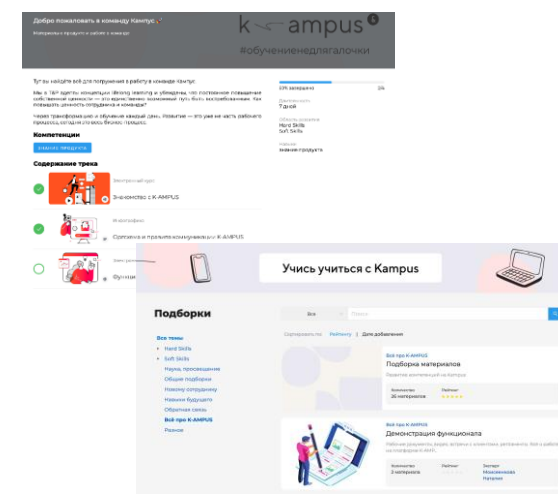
Добро пожаловать в команду Кампус

Знакомимся с продуктом и работой в команде

K-ampus

#обучениенедлягалочки

Тут вы найдёте всё для погружения в работу в команде Кампус

Мы в T&P адепты концепции lifelong learning и убеждены, что постоянное повышение собственной ценности — это единственно возможный путь быть востребованным. Как повышать ценность сотрудника в команде?

Через трансформацию и обучение каждый день. Развитие — это уже не часть рабочего процесса, сегодня это всего бизнес процесс.

Компетенции

Знание продукта

Содержание трека

Знакомство с K-AMPUS

Инфографика

Оргсхема и правила коммуникаций K-AMPUS

Функц

63% завершено

Длительность
7 дней

Область развития
Hard Skills
Soft Skills

Навыки
Знание продукта

Учись учиться с Kampus

Подборки

Все

Все темы
Hard Skills
Soft Skills
Наука, просвещение
Общие подборки
Новому сотруднику
Навыки будущего
Обратная связь
Всё про K-AMPUS
Разное

Сортировать по: Рейтингу | Дате добавления

Всё про K-AMPUS
Подборка материалов
Развитие компетенций на Кампусе
Количество
26 материалов
Рейтинг

Всё про K-AMPUS
Демонстрация функционала
Рабочие документы, видео, встречи с клиентами, регламенты. Всё о работе на платформе K-AMPUS
Количество
2 материала
Рейтинг
Эксперт
Мокеенкова Наталия